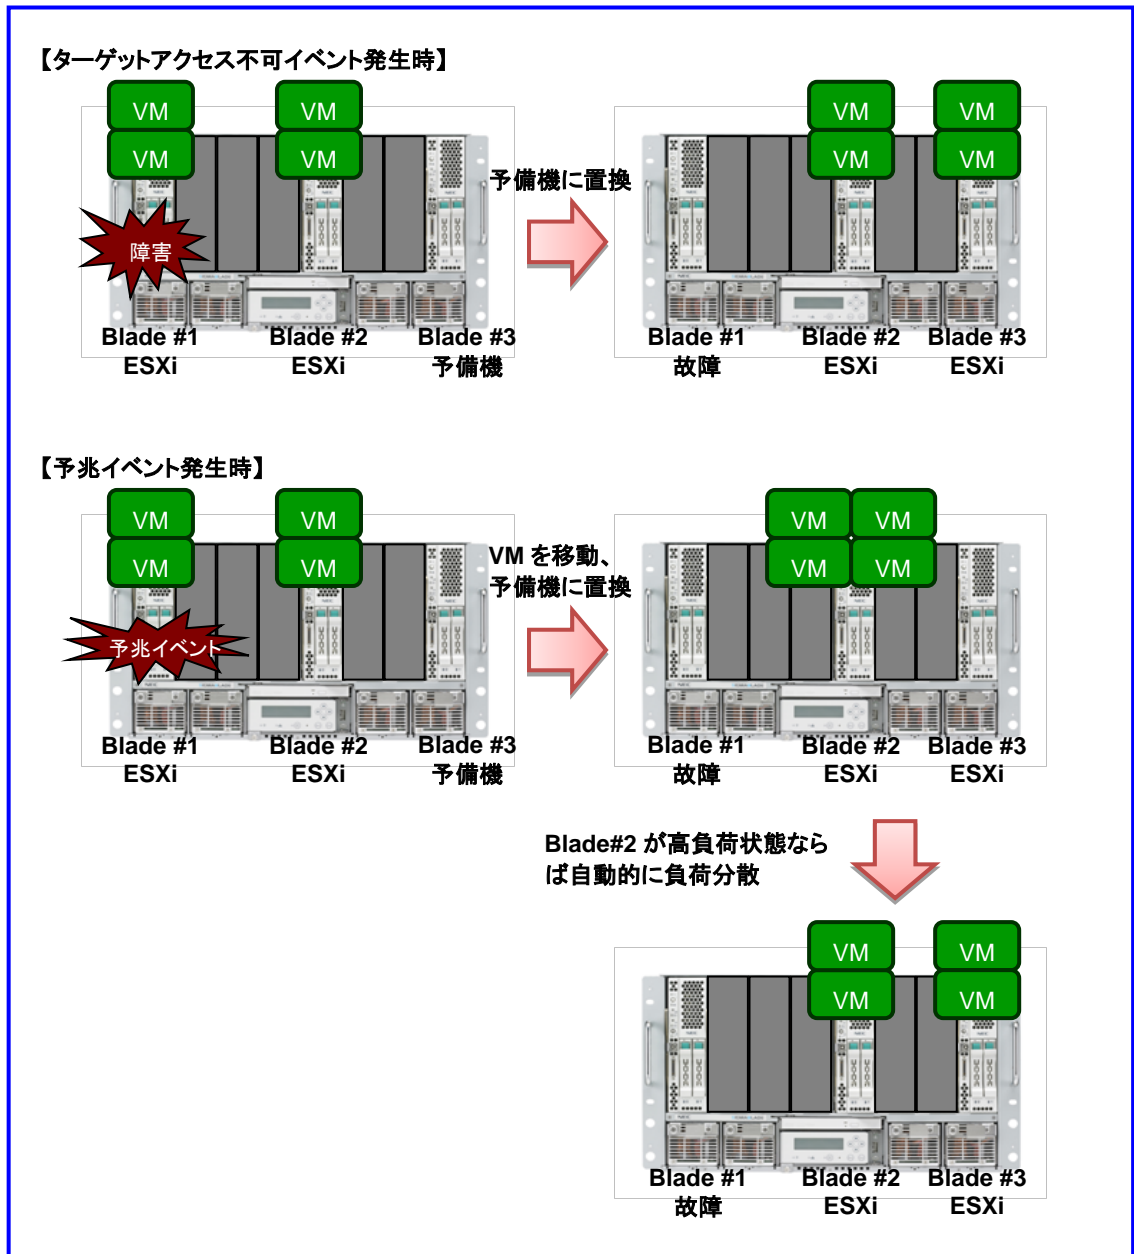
【ターゲットアクセス不可イベント発生時】

VM
VM
VM
VM
障害
Blade #1
ESXi
Blade #2
ESXi
Blade #3
予備機

予備機に置換

VM
VM
VM
VM
Blade #1
故障
Blade #2
ESXi
Blade #3
ESXi

【予兆イベント発生時】

VM
VM
VM
VM
予兆イベント
Blade #1
ESXi
Blade #2
ESXi
Blade #3
予備機

VM を移動、
予備機に置換

VM
VM
VM
VM
Blade #1
故障
Blade #2
ESXi
Blade #3
ESXi

Blade#2 が高負荷状態ならば自動的に負荷分散

VM
VM
VM
VM
Blade #1
故障
Blade #2
ESXi
Blade #3
ESXi